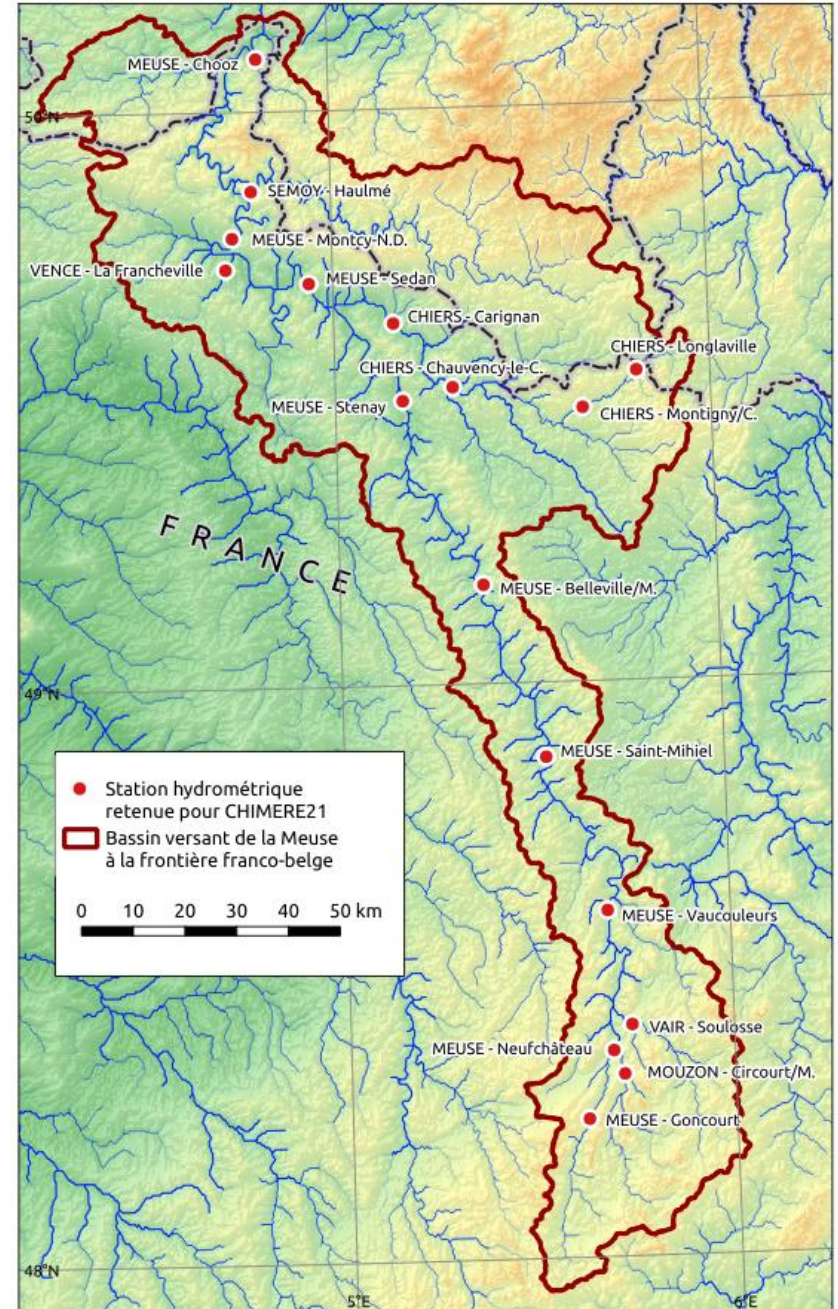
MEUSE - Chooz

50°N

SEMOY - Haulmé

MEUSE - Montcy-N.D.

VENCE - La Francheville

MEUSE - Sedan

CHIERS - Carignan

CHIERS - Longlaville

CHIERS - Chauvency-le-C.

MEUSE - Stenay

CHIERS - Montigny/C.

FRANCE

MEUSE - Belleville/M.

49°N

MEUSE - Saint-Mihiel

Station hydrométrique retenue pour CHIMERE21

Bassin versant de la Meuse à la frontière franco-belge

0 10 20 30 40 50 km

MEUSE - Vaucouleurs

VAIR - Soulosse

MEUSE - Neufchâteau

MOUZON - Circourt/M.

MEUSE - Goncourt

48°N

5°E

6°E